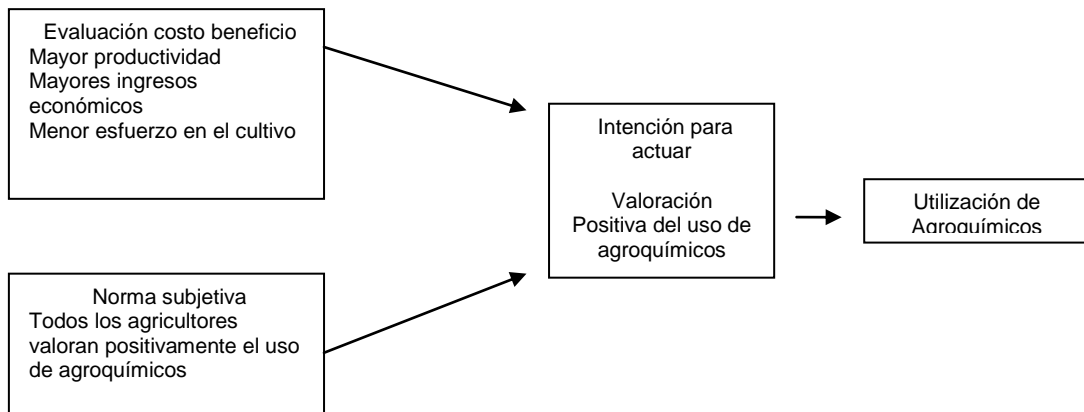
Evaluación costo beneficio
Mayor productividad
Mayores ingresos económicos
Menor esfuerzo en el cultivo

Norma subjetiva
Todos los agricultores valoran positivamente el uso de agroquímicos

Intención para actuar

Valoración
Positiva del uso de agroquímicos

Utilización de
Agroquímicos